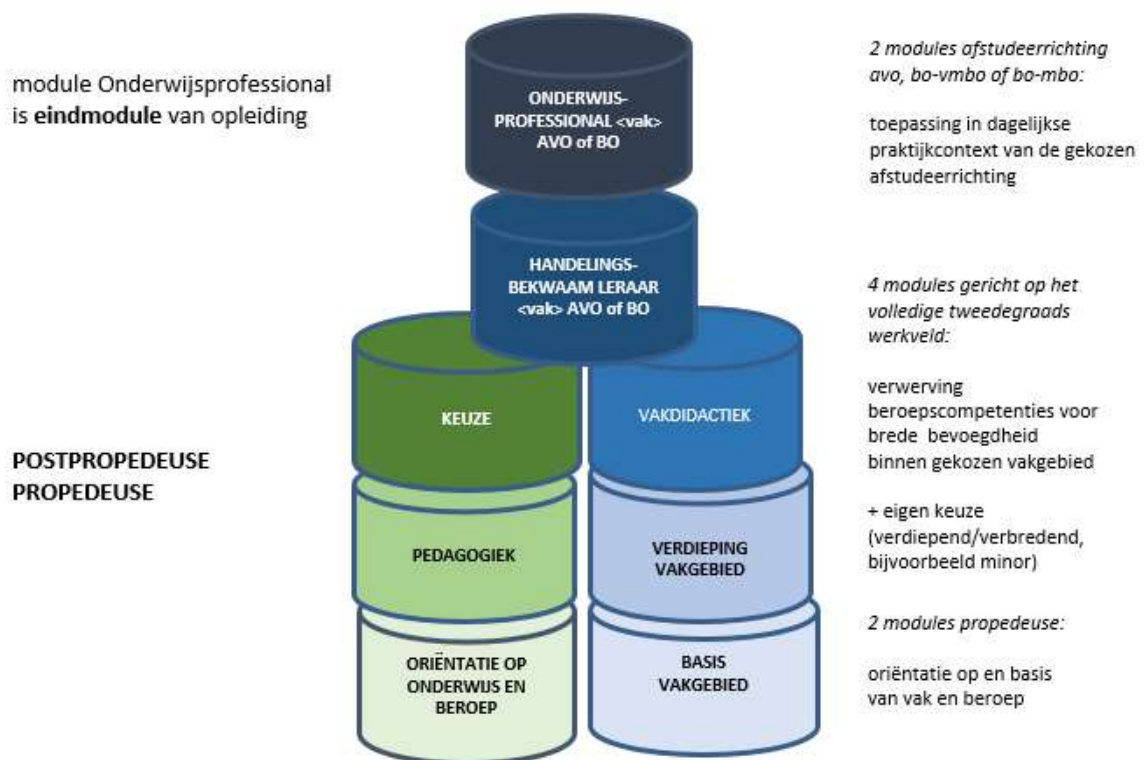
module Onderwijsprofessional is **eindmodule** van opleiding

POSTPROPEDEUSE
PROPEDEUSE

ONDERWIJS-PROFESSIONAL <vak> AVO of BO

HANDELINGS-BEKWAAM LERAAR <vak> AVO of BO

KEUZE

VAKDIDACTIEK

PEDAGOGIEK

VERDIEPING VAKGEBIED

ORIËNTATIE OP ONDERWIJS EN BEROEP

BASIS VAKGEBIED

*2 modules afstudeerrichting avo, bo-vmbo of bo-mbo:*

toepassing in dagelijkse praktijkcontext van de gekozen afstudeerrichting

*4 modules gericht op het volledige tweedegraads werkveld:*

verwerving beroepscompetenties voor brede bevoegdheid binnen gekozen vakgebied

+ eigen keuze (verdiepend/verbredend, bijvoorbeeld minor)

*2 modules propedeuse:*

oriëntatie op en basis van vak en beroep